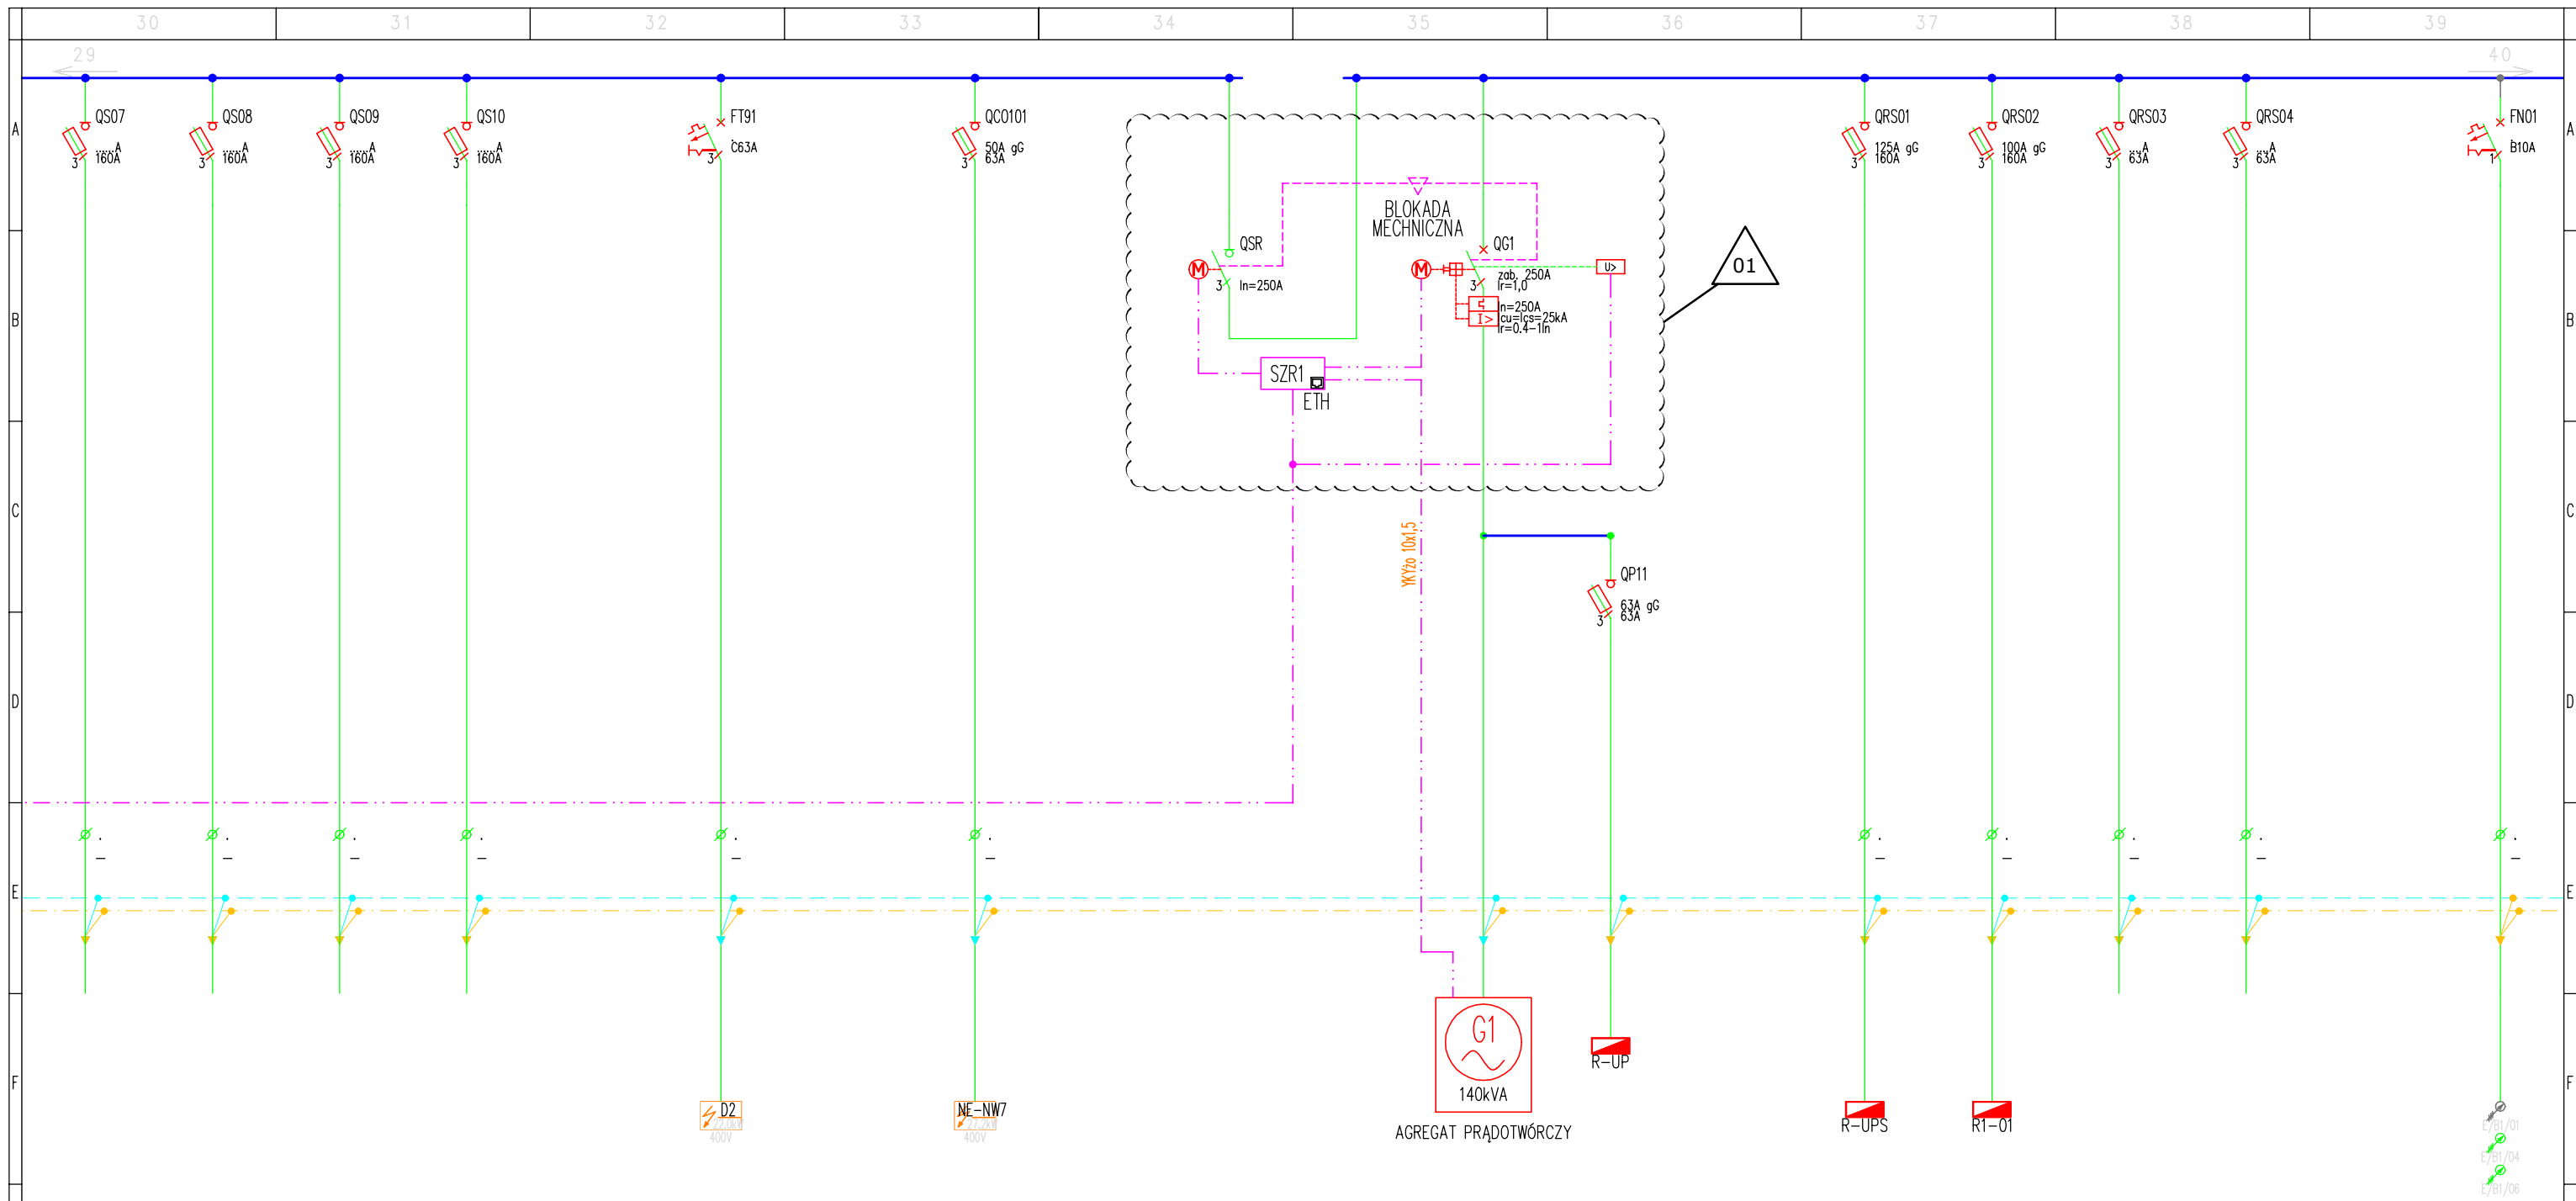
30 31 32 33 34 35 36 37 38 39

29 40

A B C D E F

QS07 ...A 160A 3
QS08 ...A 160A 3
QS09 ...A 160A 3
QS10 ...A 160A 3
FT91 C63A 3
QC0101 50A gG 63A 3

BLOKADA MECHNICZNA

QSR 3 In=250A
QG1 zab. 250A Ir=1,0 3
In=250A Icu=Ics=25kA Ir=0,4-1In
U>
I>
M
M
SZR1
ETH
01

YKYżo 10x1,5

QP11 63A gG 63A 3

QRS01 125A gG 160A 3
QRS02 100A gG 160A 3
QRS03 ...A 63A 3
QRS04 ...A 63A 3
FN01 B10A 1

D2 22,0kW 400V
NE-NW7 27,2kW 400V

G1 140kVA
AGREGAT PRĄDOTWÓRCZY

R-UP
R-UPS
R1-01

E/B1/01
E/B1/04
E/B1/06